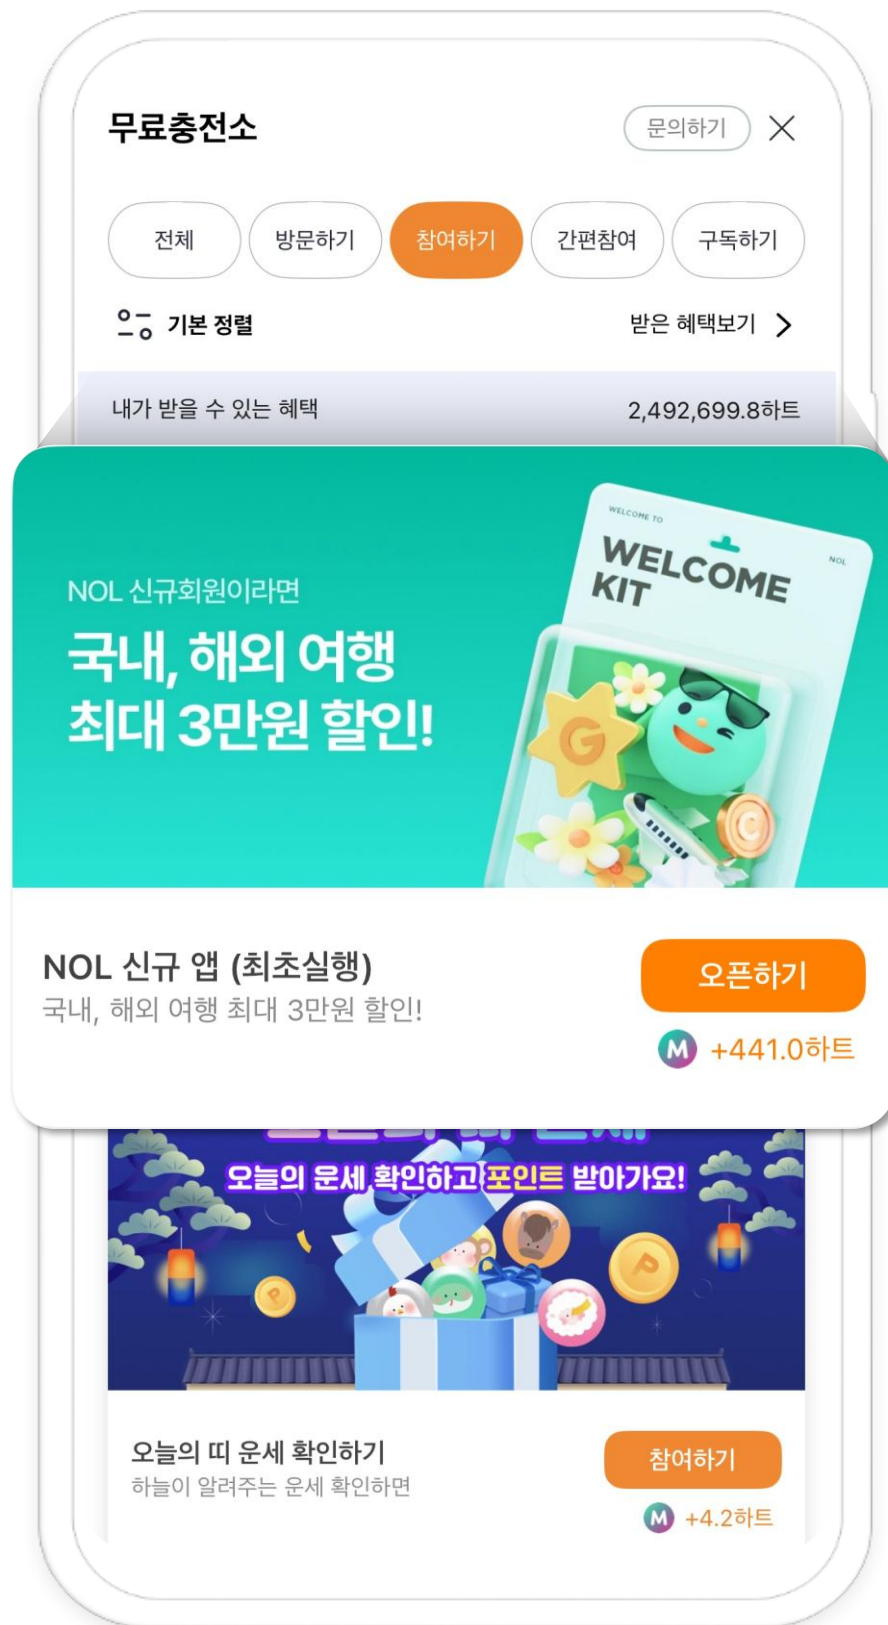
무료충전소

문의하기

전체 방문하기 참여하기 간편참여 구독하기

기본 정렬

받은 혜택보기

내가 받을 수 있는 혜택 2,492,699.8하트

NOL 신규회원이라면

국내, 해외 여행 최대 3만원 할인!

WELCOME TO

WELCOME KIT

NOL

NOL 신규 앱 (최초실행)

국내, 해외 여행 최대 3만원 할인!

오픈하기

M +441.0하트

오늘의 운세 확인하고 포인트 받아가요!

오늘의 띠 운세 확인하기

하늘이 알려주는 운세 확인하면

참여하기

M +4.2하트